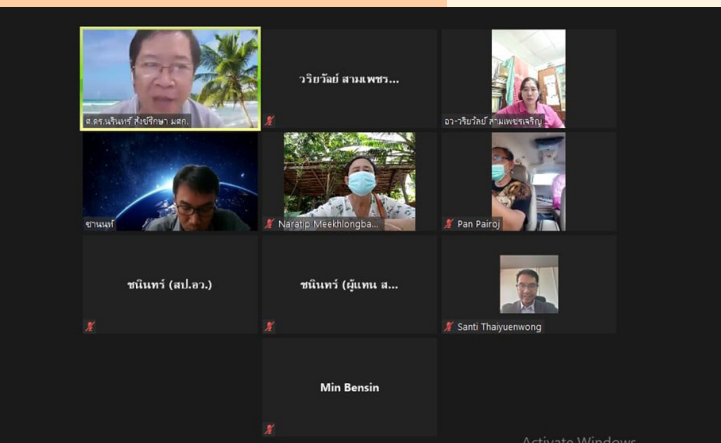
ศ.ดร.นรินทร์ สังข์รักษา มดก.

วรียวัลย์ สามเพชร...

อว.วรียวัลย์ สามเพชรเจริญ

ชานนท์

Naratip Meekhlongba...

Pan Pairoj

ชนินทร์ (สป.อว.)

ชนินทร์ (ผู้แทน ส...

Santi Thaiyuenwong

Min Bensin

Activate Windows